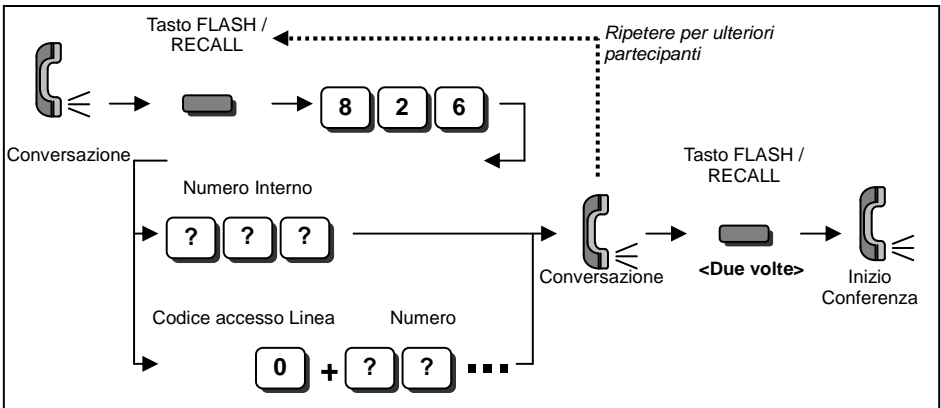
Tasto FLASH / RECALL

Ripetere per ulteriori partecipanti

8 2 6

Conversazione

Numero Interno

? ? ?

Codice accesso Linea

Numero

0 + ? ?

Conversazione

Tasto FLASH / RECALL

<Due volte>

Inizio Conferenza